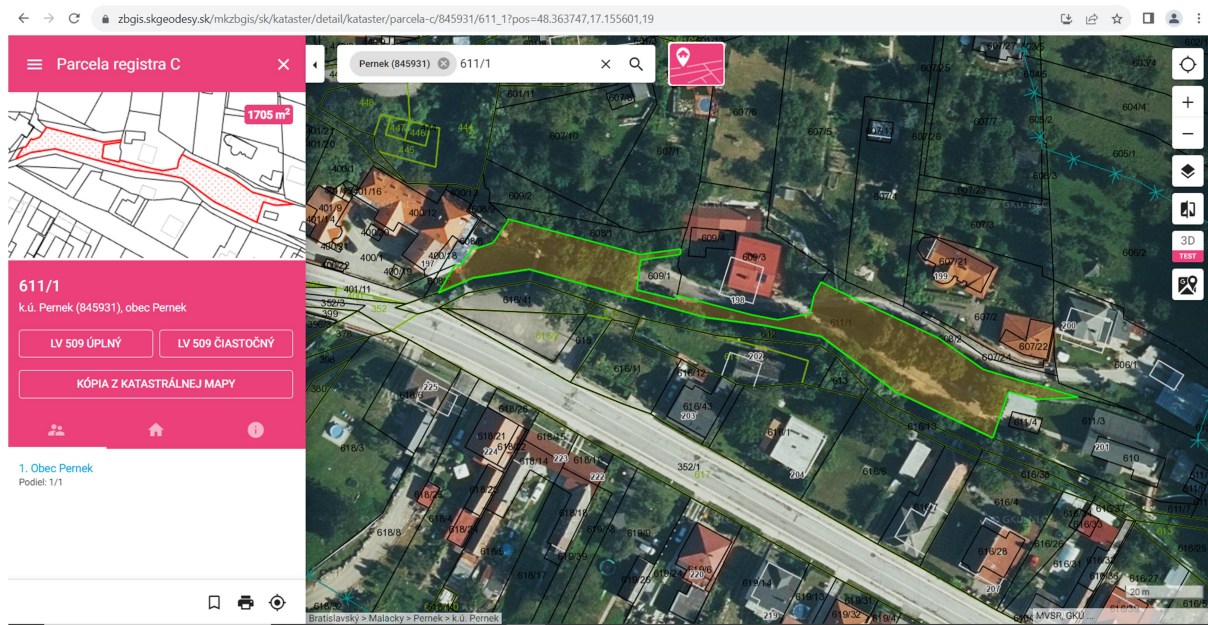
zbgis.skgeodesy.sk/mkzbgis/sk/kataster/detail/kataster/parcela-c/845931/611_1?pos=48.363747,17.155601,19

Parcela registra C

1705 m$^2$

611/1

k.ú. Pernek (845931), obec Pernek

LV 509 ÚPLNÝ

LV 509 ČIASTOČNÝ

KÓPIA Z KATASTRÁLNEJ MAPY

1. Obec Pernek

Podiel: 1/1

Pernek (845931)

611/1

3D

TEST

Bratislavský > Malacky > Pernek > k.ú. Pernek

20 m

MVSR, GKÚ

601/1
607/6
607/10
607/8
607/1
607/5
607/3
607/2
607/7
607/4
604/3
604/4
605/2
605/1
606/3
606/2
606/1
607/21
607/22
607/24
607/23
609/1
609/2
609/3
609/4
608/1
611/1
611/4
611/3
610
401/2
401/1
401/16
401/4
401/9
400/12
400/1
400/3
400/8
400/19
401/11
352/3
352
352/1
399
358
360
446
447
445
448
444
615/41
615/43
615/1
615/12
616/1
616/3
616/4
616/6
616/33
616/35
616/26
616/28
616/27
618/1
618/3
618/8
618/9
618/12
618/13
618/14
618/17
618/18
618/19
618/20
618/21
618/22
618/23
618/24
618/25
618/26
618/28
618/29
618/32
619/13
619/14
619/32
619/47
617
614
613
612
201
202
203
204
207
198
199
200
219
220
222
223
224
225